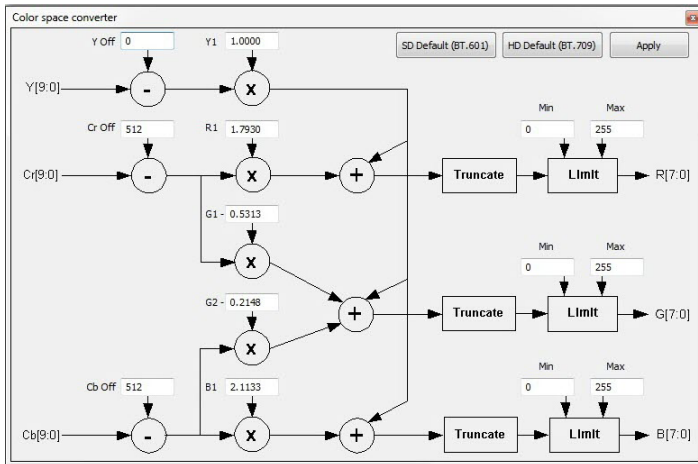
Color space converter

SD Default (BT.601)
HD Default (BT.709)
Apply

Y Off 0
Y1 1.0000
Y[9:0]
-
x

Cr Off 512
R1 1.7930
Cr[9:0]
-
x
+
Truncate
Min 0
Max 255
Limit
R[7:0]

G1 - 0.5313
x
G2 - 0.2148
x
+
Truncate
Min 0
Max 255
Limit
G[7:0]

Cb Off 512
B1 2.1133
Cb[9:0]
-
x
+
Truncate
Min 0
Max 255
Limit
B[7:0]